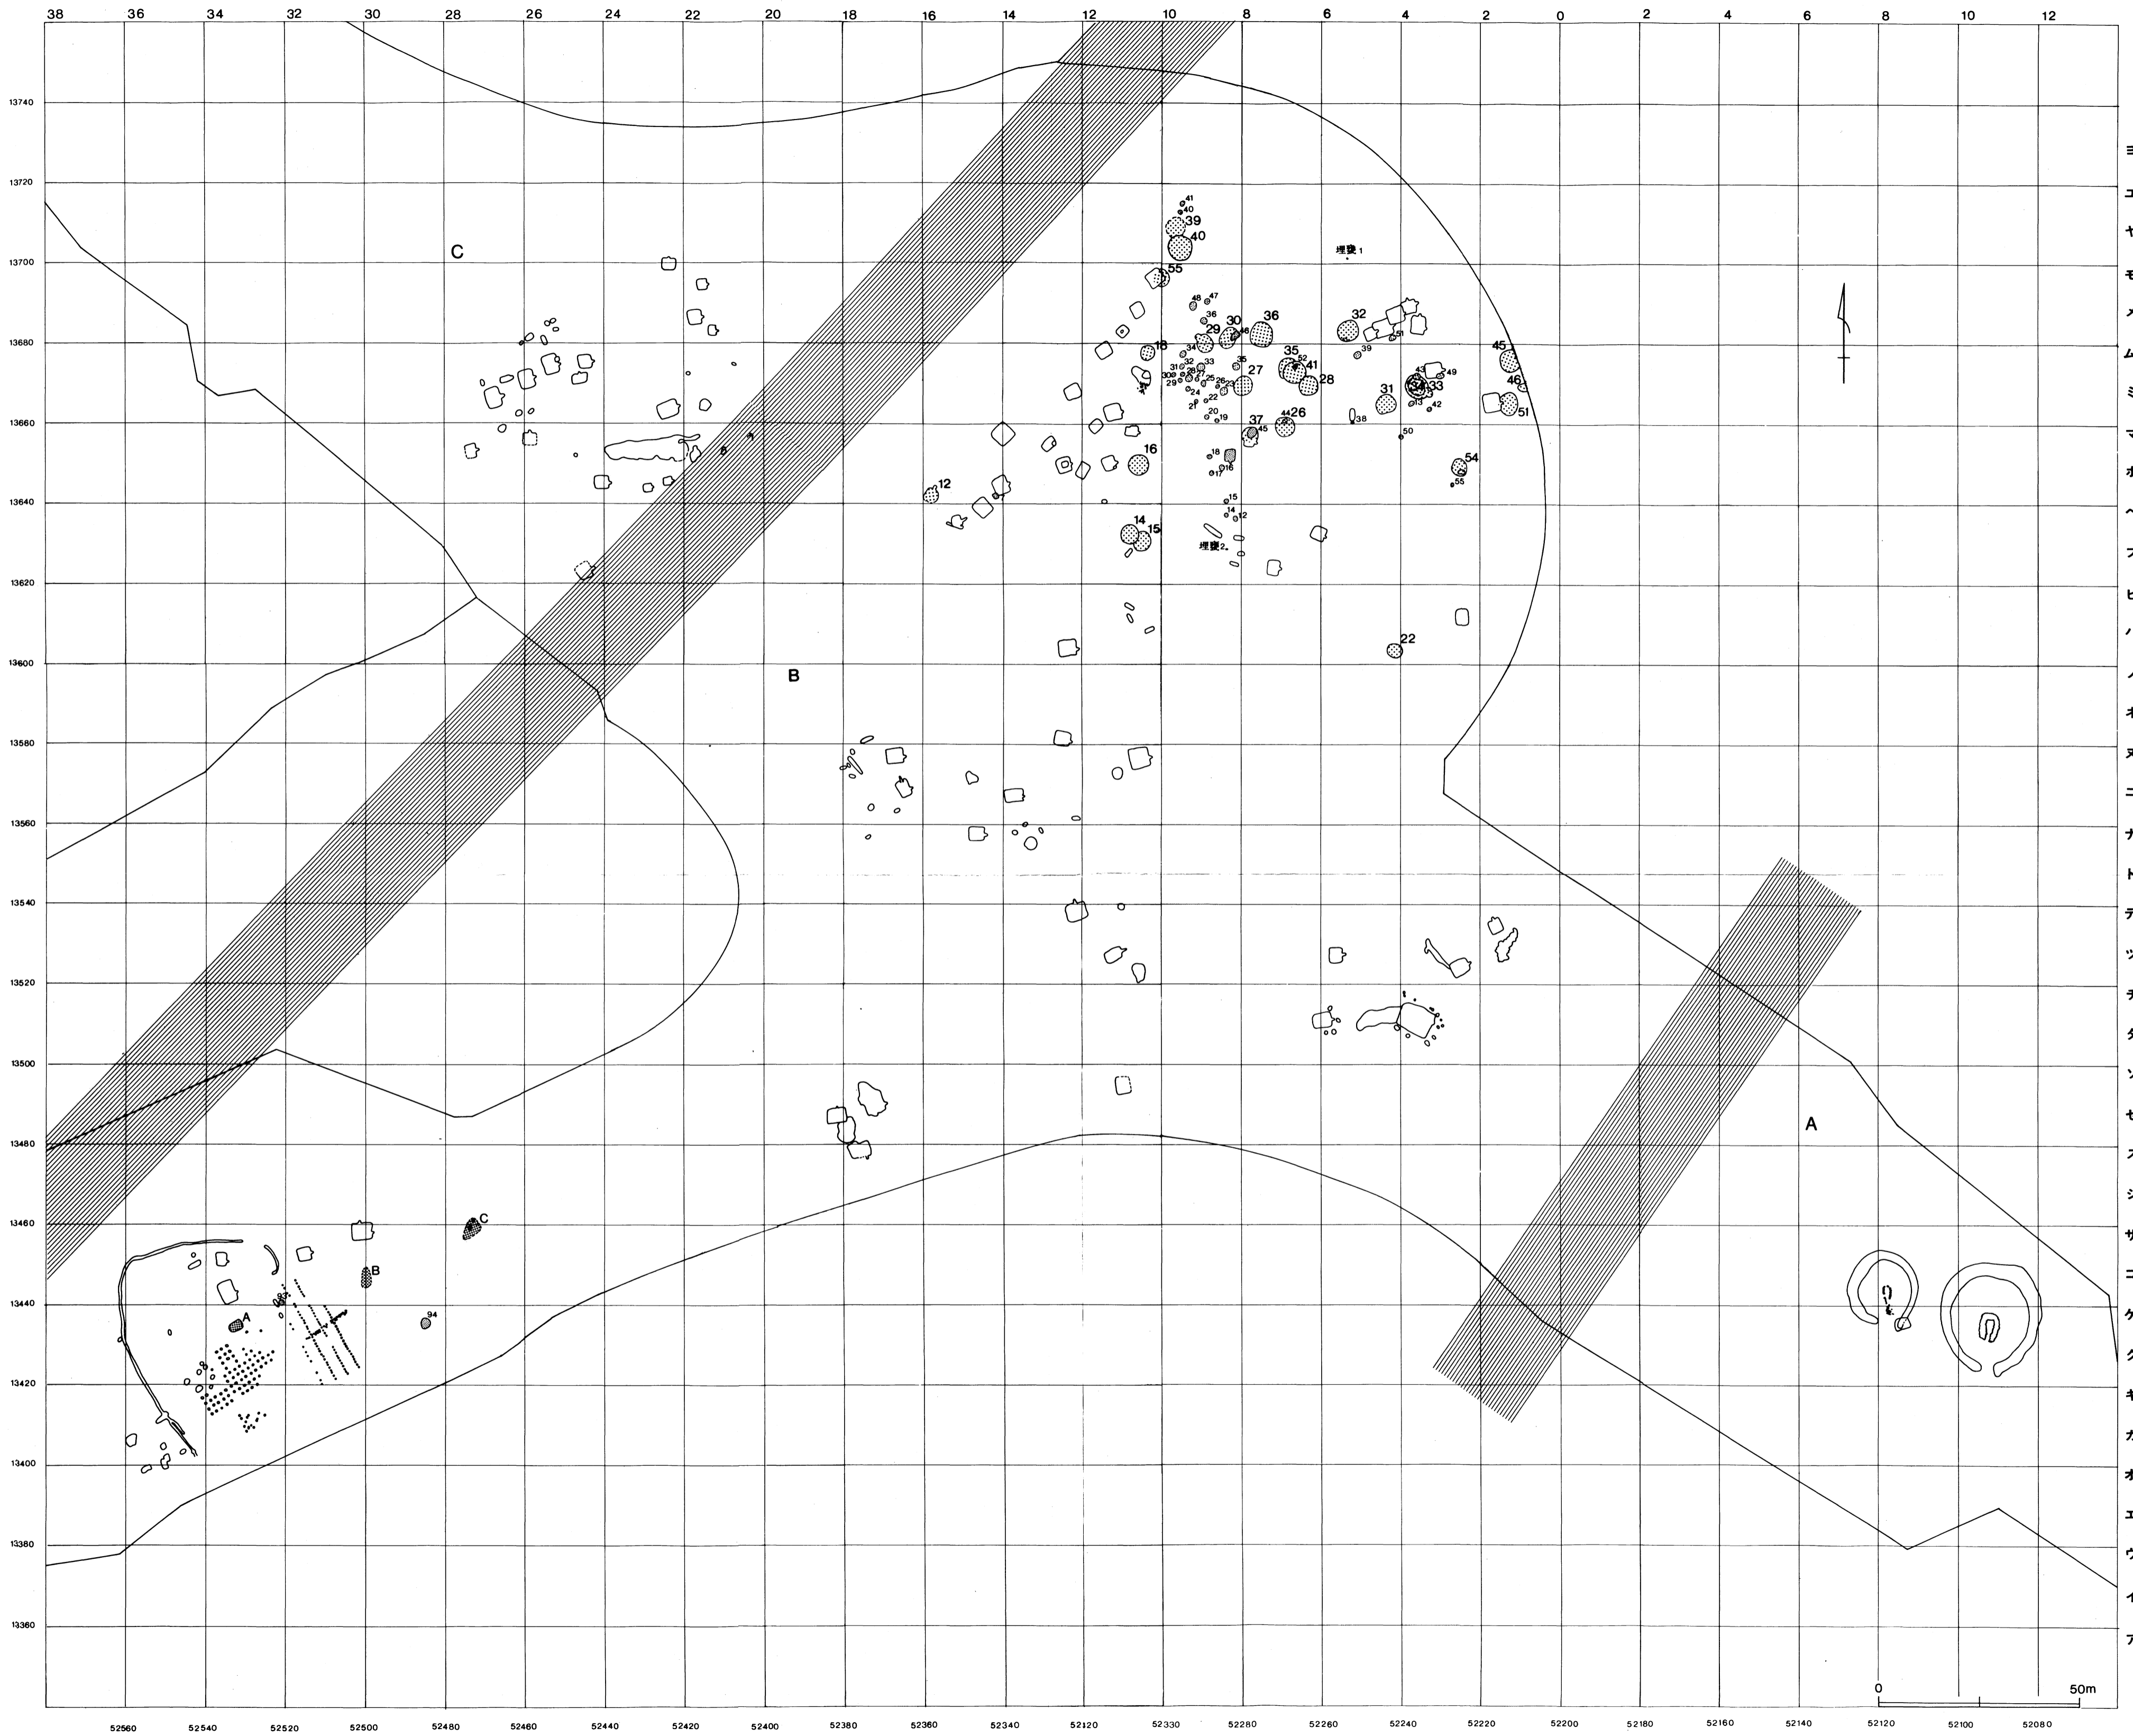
38 36 34 32 30 28 26 24 22 20 18 16 14 12 10 8 6 4 2 0 2 4 6 8 10 12

13740
13720
13700
13680
13660
13640
13620
13600
13580
13560
13540
13520
13500
13480
13460
13440
13420
13400
13380
13360

C
B
A

41
40
39
40
55
埋甕 1
48 47
36
30
29
36
32
51
18
34
33
35
52
41
39
45
31
32
27
28
43
49
30
29
26
25
24
22
31
34
33
46
21
20
19
37
44
26
38
42
51
45
50
16
18
17
16
54
55
12
15
14
12
14
15
埋甕 2
22
C
B
A
93
94

ヨ
コ
ヤ
モ
メ
ム
ミ
マ
ホ
ヘ
フ
ヒ
ハ
ノ
ネ
ヌ
ニ
ナ
ト
テ
ツ
チ
タ
ソ
セ
ス
シ
サ
コ
ケ
ク
キ
カ
オ
エ
ウ
イ
ア

0 10 50m

52560 52540 52520 52500 52480 52460 52440 52420 52400 52380 52360 52340 52120 52330 52280 52260 52240 52220 52200 52180 52160 52140 52120 52100 52080